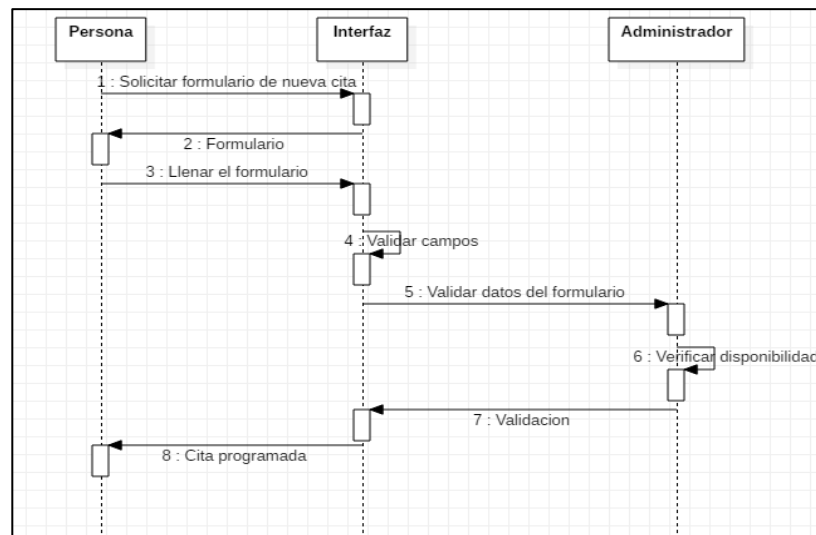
Persona

Interfaz

Administrador

1 : Solicitar formulario de nueva cita

2 : Formulario

3 : Llenar el formulario

4 : Validar campos

5 : Validar datos del formulario

6 : Verificar disponibilidad

7 : Validacion

8 : Cita programada